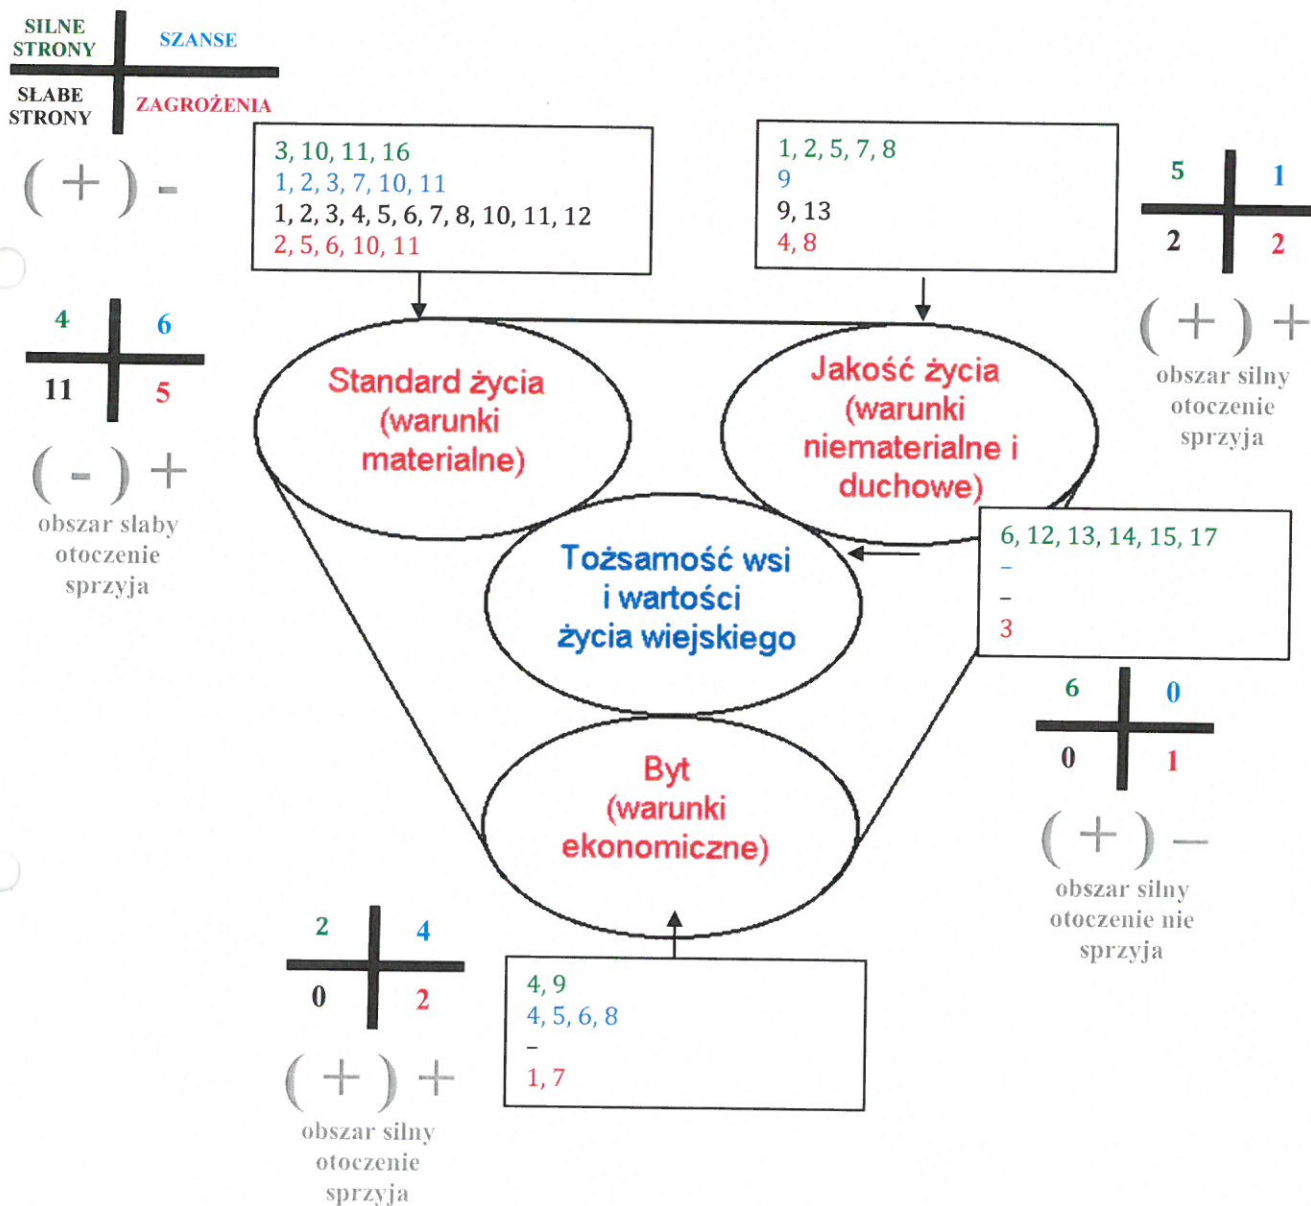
SILNE STRONY | SZANSE
SŁABE STRONY | ZAGROŻENIA

( + ) -

3, 10, 11, 16
1, 2, 3, 7, 10, 11
1, 2, 3, 4, 5, 6, 7, 8, 10, 11, 12
2, 5, 6, 10, 11

1, 2, 5, 7, 8
9
9, 13
4, 8

5 | 1
2 | 2

( + ) +
obszar silny otoczenie sprzyja

4 | 6
11 | 5

( - ) +
obszar słaby otoczenie sprzyja

Standard życia (warunki materialne)

Jakość życia (warunki niematerialne i duchowe)

6, 12, 13, 14, 15, 17
–
–
3

Tożsamość wsi i wartości życia wiejskiego

6 | 0
0 | 1

( + ) –
obszar silny otoczenie nie sprzyja

Byt (warunki ekonomiczne)

2 | 4
0 | 2

( + ) +
obszar silny otoczenie sprzyja

4, 9
4, 5, 6, 8
–
1, 7